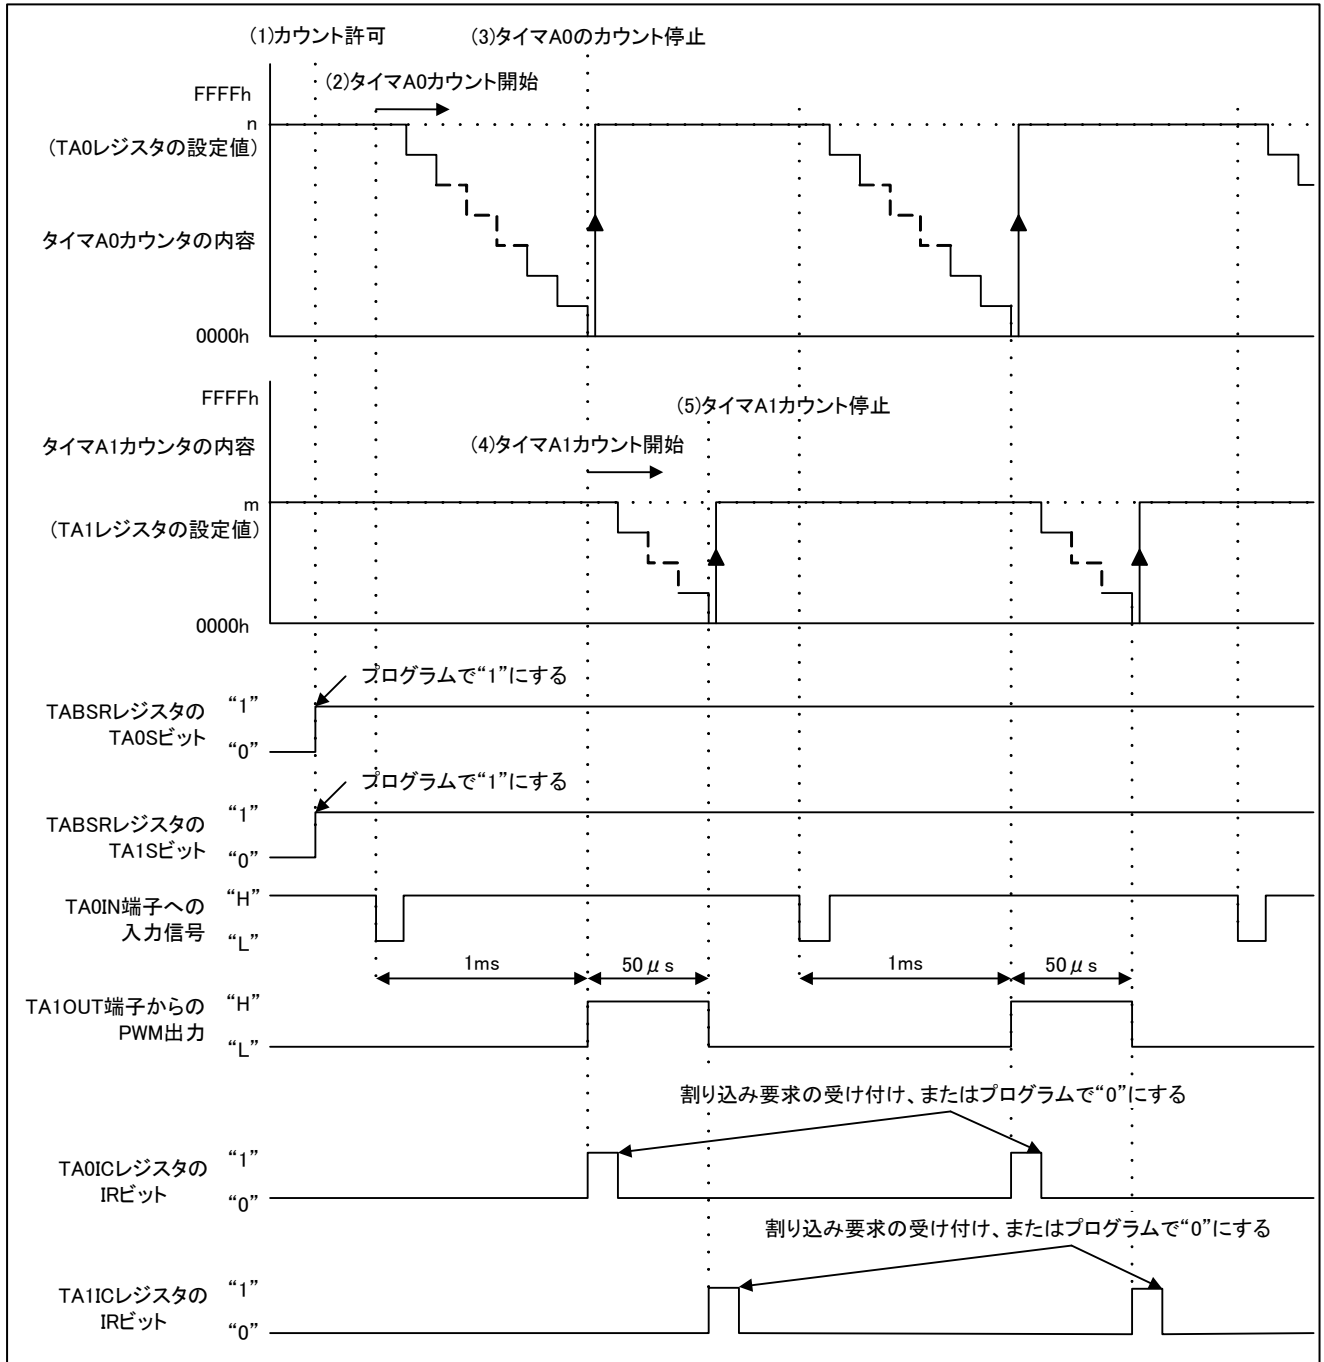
(1)カウント許可

(3)タイマA0のカウント停止

(2)タイマA0カウント開始

FFFFh

n
(TA0レジスタの設定値)

タイマA0カウンタの内容

0000h

FFFFh

(5)タイマA1カウント停止

タイマA1カウンタの内容

(4)タイマA1カウント開始

m
(TA1レジスタの設定値)

0000h

プログラムで"1"にする

TABSRレジスタの TA0Sビット "1" "0"

プログラムで"1"にする

TABSRレジスタの TA1Sビット "1" "0"

TA0IN端子への 入力信号 "H" "L"

1ms

50$\mu$s

1ms

50$\mu$s

TA1OUT端子からの PWM出力 "H" "L"

割り込み要求の受け付け、またはプログラムで"0"にする

TA0ICレジスタの IRビット "1" "0"

割り込み要求の受け付け、またはプログラムで"0"にする

TA1ICレジスタの IRビット "1" "0"